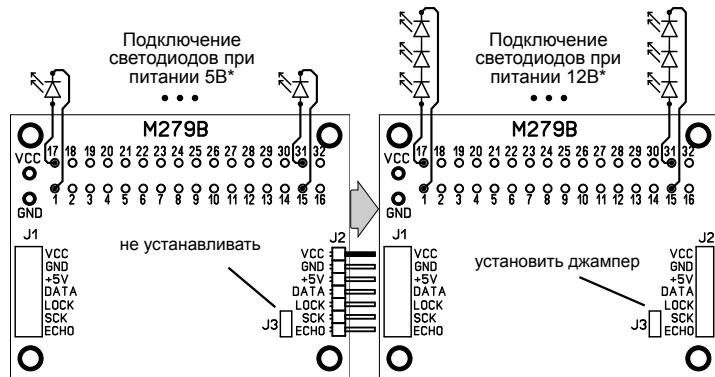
Подключение светодиодов при питании 5В*

M279B

VCC
GND
17 18 19 20 21 22 23 24 25 26 27 28 29 30 31 32
1 2 3 4 5 6 7 8 9 10 11 12 13 14 15 16

J1
VCC
GND
+5V
DATA
LOCK
SCK
ECHO

не устанавливать

J2
VCC
GND
+5V
DATA
LOCK
SCK
ECHO
J3

Подключение светодиодов при питании 12В*

M279B

VCC
GND
17 18 19 20 21 22 23 24 25 26 27 28 29 30 31 32
1 2 3 4 5 6 7 8 9 10 11 12 13 14 15 16

J1
VCC
GND
+5V
DATA
LOCK
SCK
ECHO

установить джампер

J2
VCC
GND
+5V
DATA
LOCK
SCK
ECHO
J3